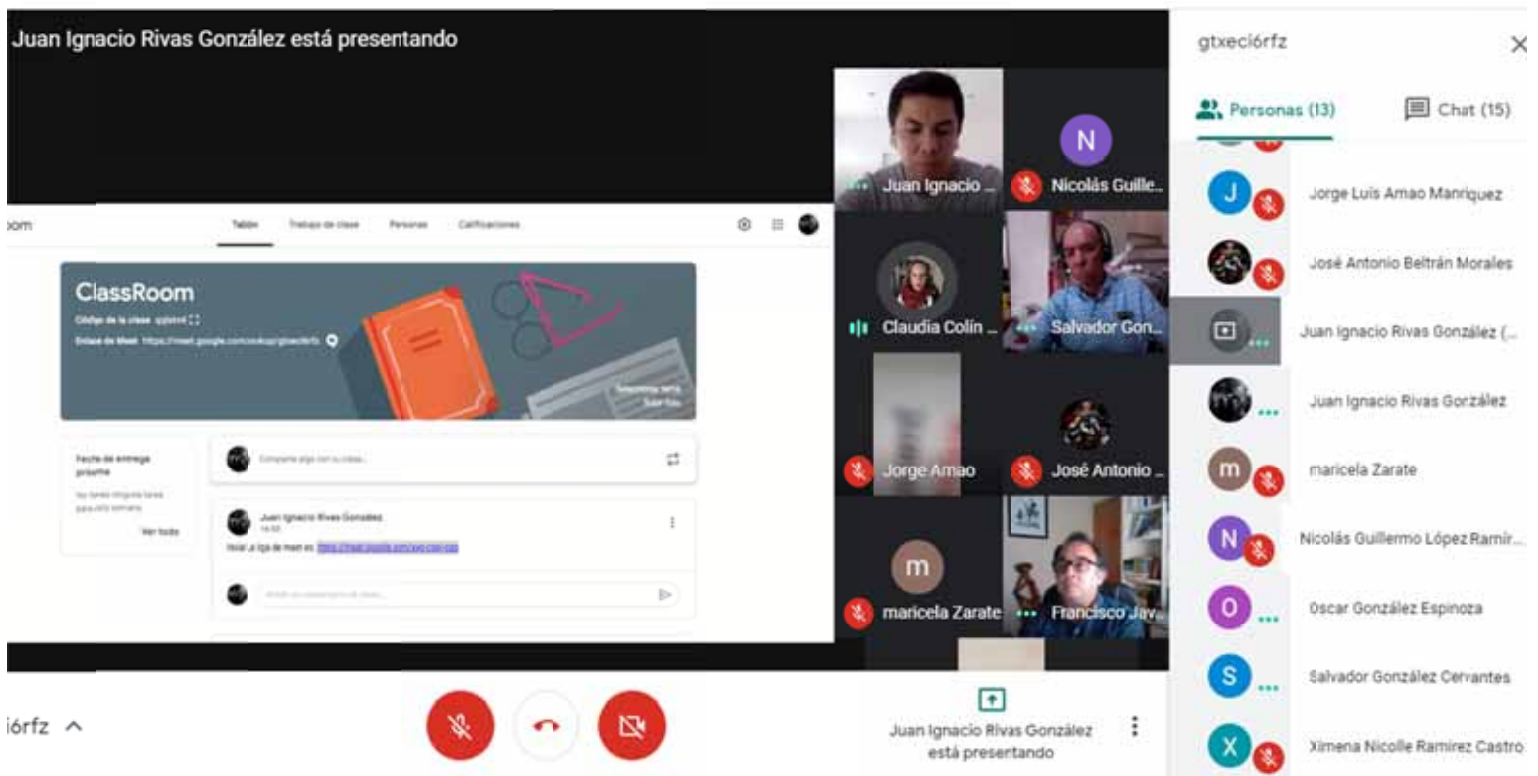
Juan Ignacio Rivas González está presentando

oom

Tablón Trabajo de clase Personas Calificaciones

ClassRoom

Código de la clase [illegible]

Enlace de Meet https://meet.google.com/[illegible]

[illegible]

Fecha de entrega próxima

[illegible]

Ver todo

Comparte algo con tu clase...

Juan Ignacio Rivas González

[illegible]

Juan Ignacio ...

N

Nicolás Guille...

Claudia Colín ...

Salvador Gon...

Jorge Amao

José Antonio ...

m

maricela Zarate

Francisco Jav...

gtxeciórfz

Personas (13)

Chat (15)

J

Jorge Luis Amao Manriquez

José Antonio Beltrán Morales

Juan Ignacio Rivas González (...

Juan Ignacio Rivas González

m

maricela Zarate

N

Nicolás Guillermo López Ramír...

O

Oscar González Espinoza

S

Salvador González Cervantes

X

Ximena Nicolle Ramirez Castro

iórfz

Juan Ignacio Rivas González está presentando